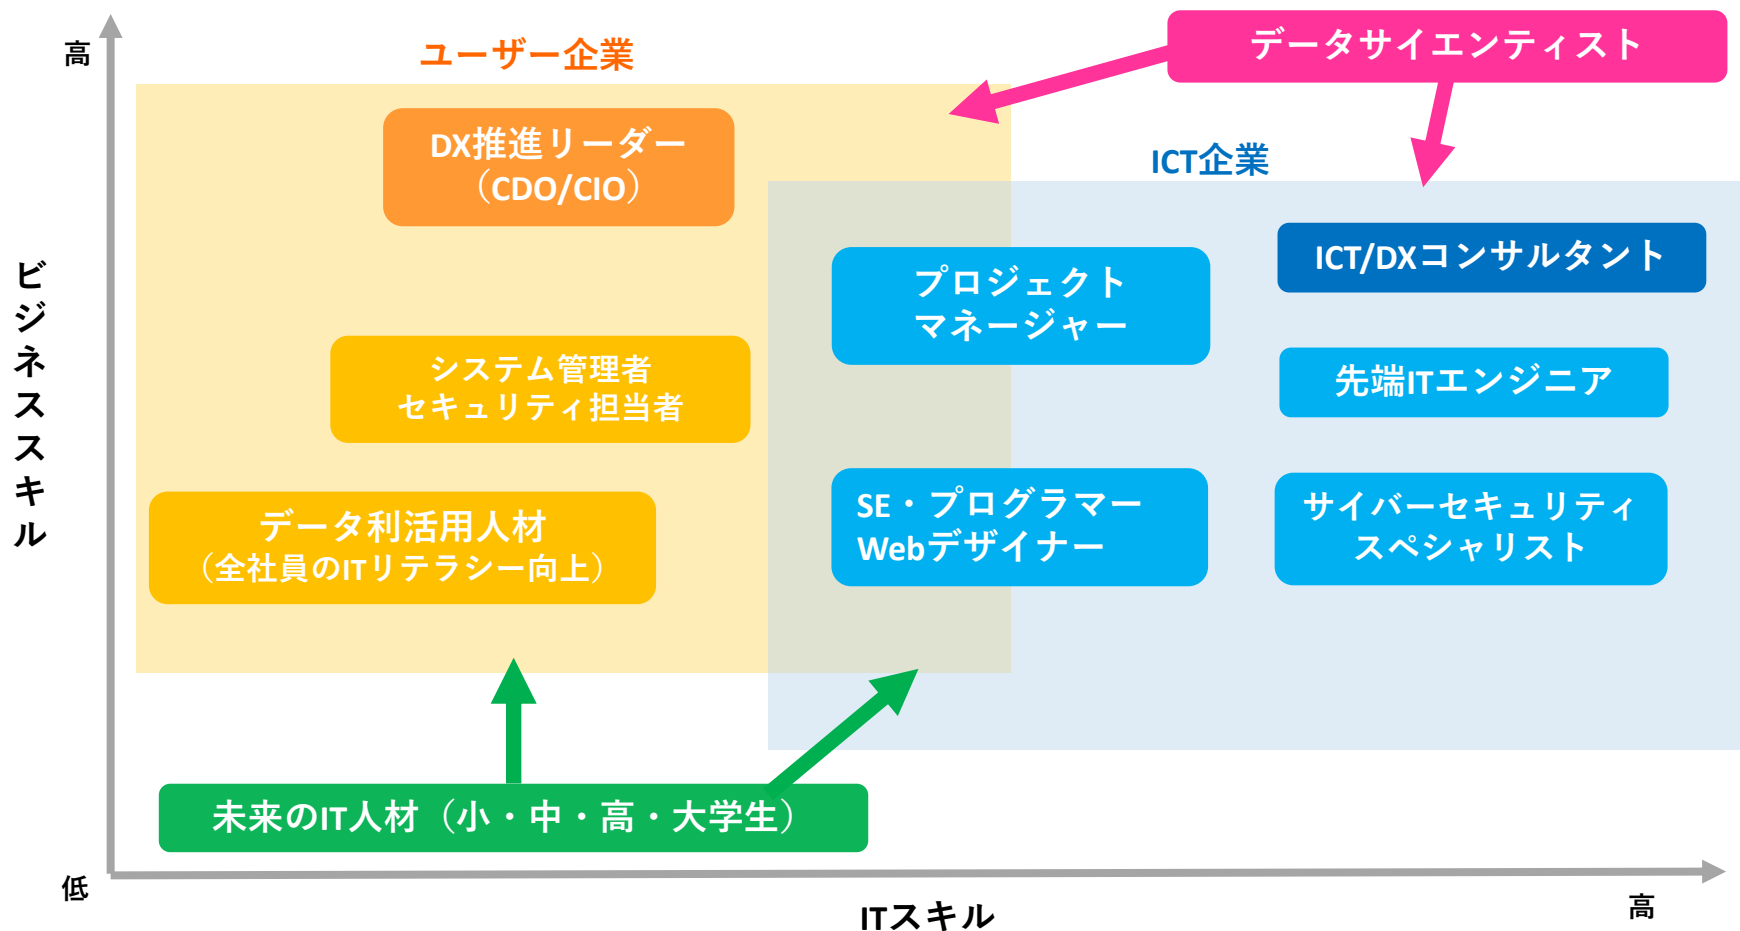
高

ユーザー企業

データサイエンティスト

DX推進リーダー
（CDO/CIO）

ICT企業

ビジネススキル

プロジェクト
マネージャー

ICT/DXコンサルタント

システム管理者
セキュリティ担当者

先端ITエンジニア

データ利活用人材
（全社員のITリテラシー向上）

SE・プログラマー
Webデザイナー

サイバーセキュリティ
スペシャリスト

未来のIT人材（小・中・高・大学生）

低

ITスキル

高